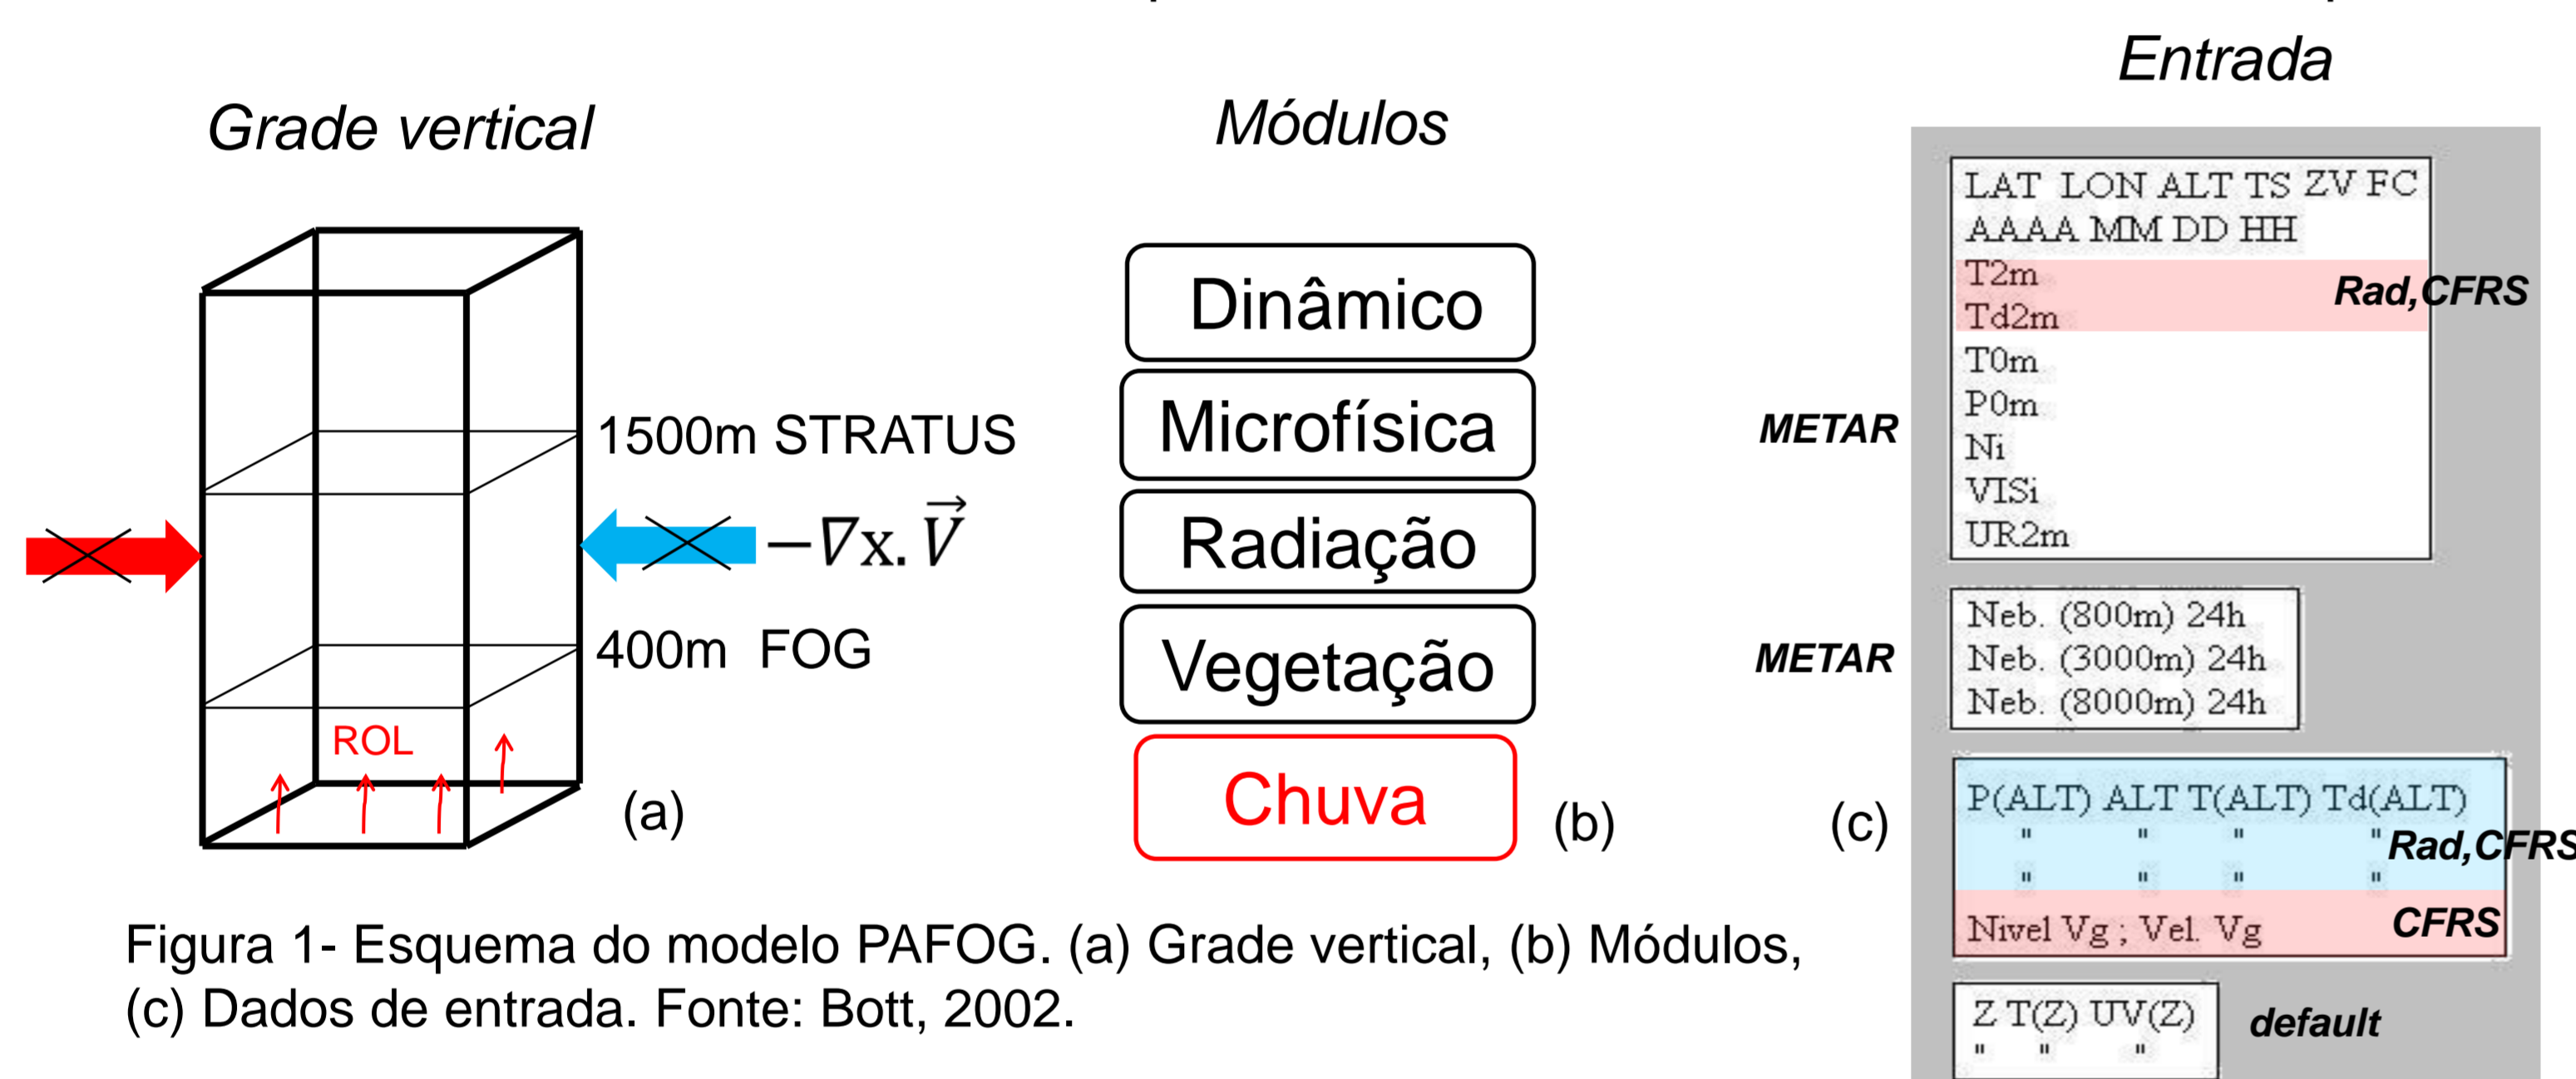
Grade vertical

1500m STRATUS

$-\nabla x.\vec{V}$

400m FOG

ROL

(a)

Módulos

Dinâmico

Microfísica

Radiação

Vegetação

Chuva

(b)

Entrada

LAT LON ALT TS ZV FC
AAAA MM DD HH
T2m
Td2m
T0m
P0m
Ni
VISi
UR2m

Rad,CFRS

METAR

Neb. (800m) 24h
Neb. (3000m) 24h
Neb. (8000m) 24h

METAR

(c)

P(ALT) ALT T(ALT) Td(ALT)
" " " "
" " " "
Nivel Vg ; Vel. Vg

Rad,CFRS

CFRS

Z T(Z) UV(Z)
" " "

default

Figura 1- Esquema do modelo PAFOG. (a) Grade vertical, (b) Módulos, (c) Dados de entrada. Fonte: Bott, 2002.